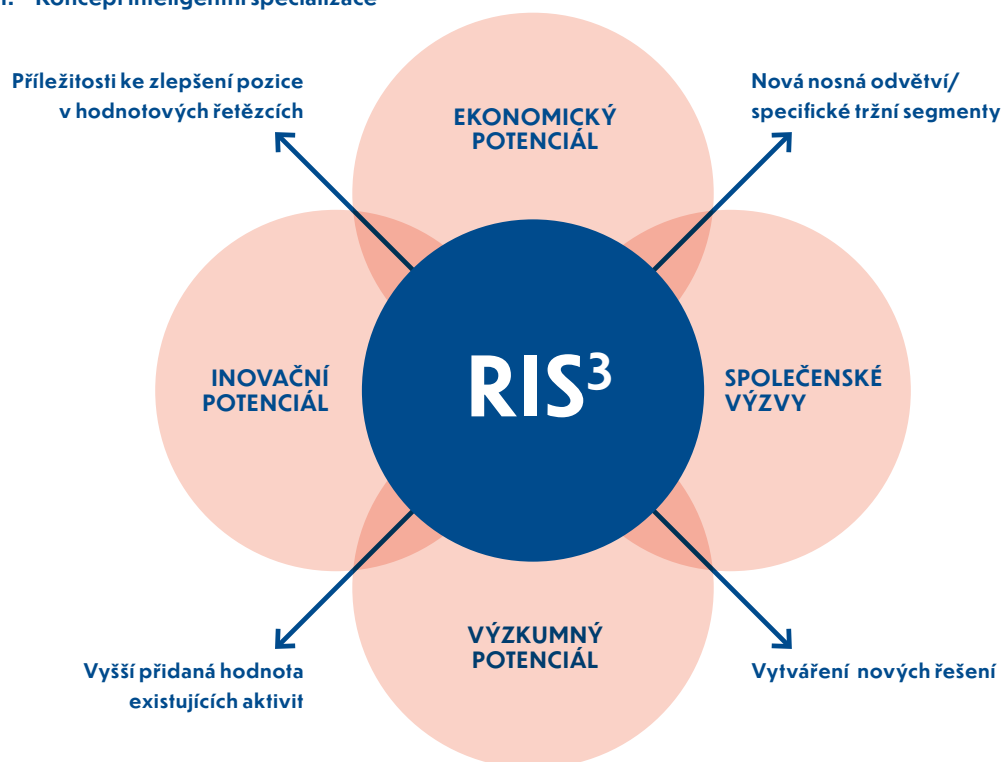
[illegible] Koncept inteligentní specializace

Příležitosti ke zlepšení pozice v hodnotových řetězcích

EKONOMICKÝ POTENCIÁL

Nová nosná odvětví/ specifické tržní segmenty

INOVAČNÍ POTENCIÁL

RIS$^3$

SPOLEČENSKÉ VÝZVY

VÝZKUMNÝ POTENCIÁL

Vyšší přidaná hodnota existujících aktivit

Vytváření nových řešení